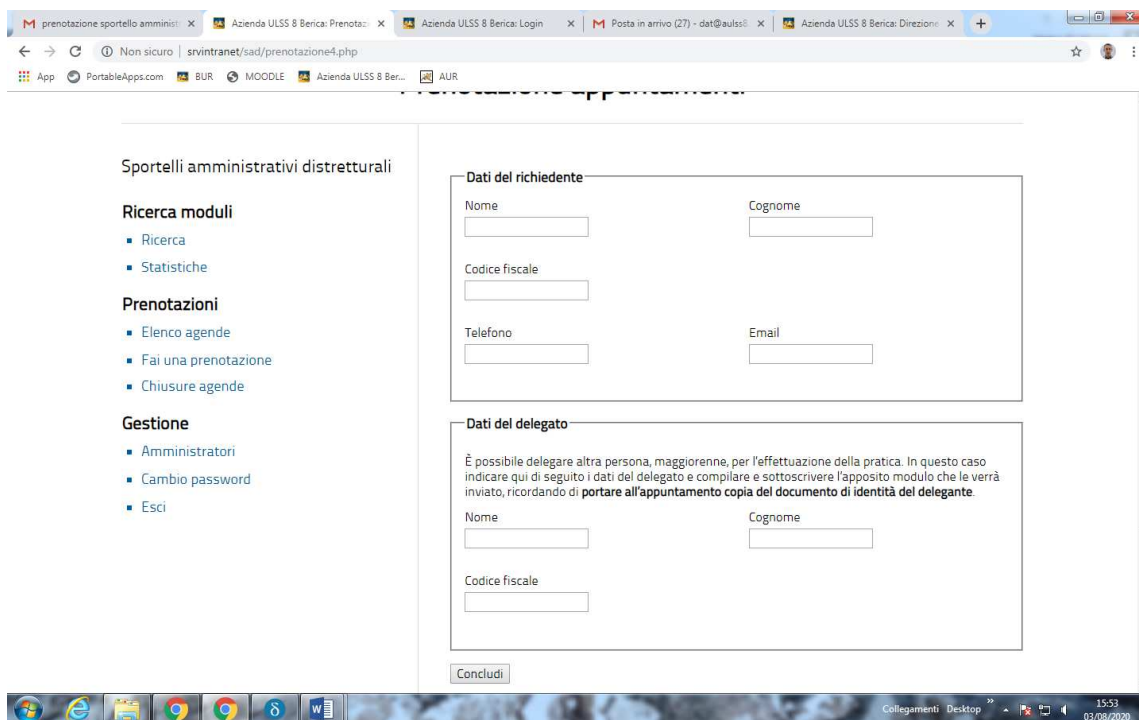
M prenotazione sportello amminist × | Azienda ULSS 8 Berica: Prenotaz × | Azienda ULSS 8 Berica: Login × | M Posta in arrivo (27) - dat@aulss8 × | Azienda ULSS 8 Berica: Direzione × | +

Non sicuro | srvintranet/sad/prenotazione4.php

App | PortableApps.com | BUR | MOODLE | Azienda ULSS 8 Ber... | AUR

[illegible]

Sportelli amministrativi distrettuali

Ricerca moduli
- Ricerca
- Statistiche

Prenotazioni
- Elenco agende
- Fai una prenotazione
- Chiusure agende

Gestione
- Amministratori
- Cambio password
- Esci

Dati del richiedente

Nome

Cognome

Codice fiscale

Telefono

Email

Dati del delegato

È possibile delegare altra persona, maggiorenne, per l'effettuazione della pratica. In questo caso indicare qui di seguito i dati del delegato e compilare e sottoscrivere l'apposito modulo che le verrà inviato, ricordando di **portare all'appuntamento copia del documento di identità del delegante**.

Nome

Cognome

Codice fiscale

Concludi

Collegamenti Desktop 15:53 03/08/2020